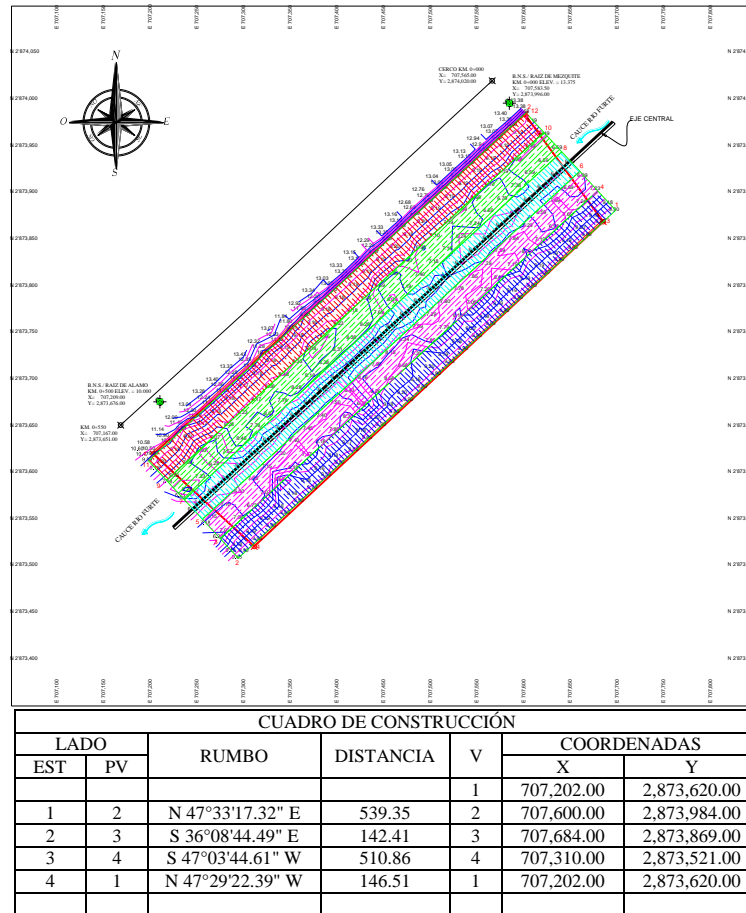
E 707,100 E 707,150 E 707,200 E 707,250 E 707,300 E 707,350 E 707,400 E 707,450 E 707,500 E 707,550 E 707,600 E 707,650 E 707,700 E 707,750 E 707,800

N 2,874,050
N 2,874,000
N 2,873,950
N 2,873,900
N 2,873,850
N 2,873,800
N 2,873,750
N 2,873,700
N 2,873,650
N 2,873,600
N 2,873,550
N 2,873,500
N 2,873,450
N 2,873,400

N
O
E
S

CERCO KM. 0+000
X= 707,565.00
Y= 2,874,020.00

B.N.S. / RAIZ DE MEZQUITE
KM. 0+000 ELEV. = 13.375
X= 707,583.50
Y= 2,873,996.00

CAUCE RIO FUERTE

EJE CENTRAL

B.N.S. / RAIZ DE ALAMO
KM. 0+500 ELEV. = 10.000
X= 707,209.00
Y= 2,873,676.00

KM. 0+550
X= 707,167.00
Y= 2,873,651.00

CAUCE RIO FUERTE

1
2
3
4

E 707,100 E 707,150 E 707,200 E 707,250 E 707,300 E 707,350 E 707,400 E 707,450 E 707,500 E 707,550 E 707,600 E 707,650 E 707,700 E 707,750 E 707,800

CUADRO DE CONSTRUCCIÓN

| LADO | | RUMBO | DISTANCIA | V | COORDENADAS | |
|---|---|---|---|---|---|---|
| EST | PV | | | | X | Y |
| | | | | 1 | 707,202.00 | 2,873,620.00 |
| 1 | 2 | N 47°33'17.32" E | 539.35 | 2 | 707,600.00 | 2,873,984.00 |
| 2 | 3 | S 36°08'44.49" E | 142.41 | 3 | 707,684.00 | 2,873,869.00 |
| 3 | 4 | S 47°03'44.61" W | 510.86 | 4 | 707,310.00 | 2,873,521.00 |
| 4 | 1 | N 47°29'22.39" W | 146.51 | 1 | 707,202.00 | 2,873,620.00 |